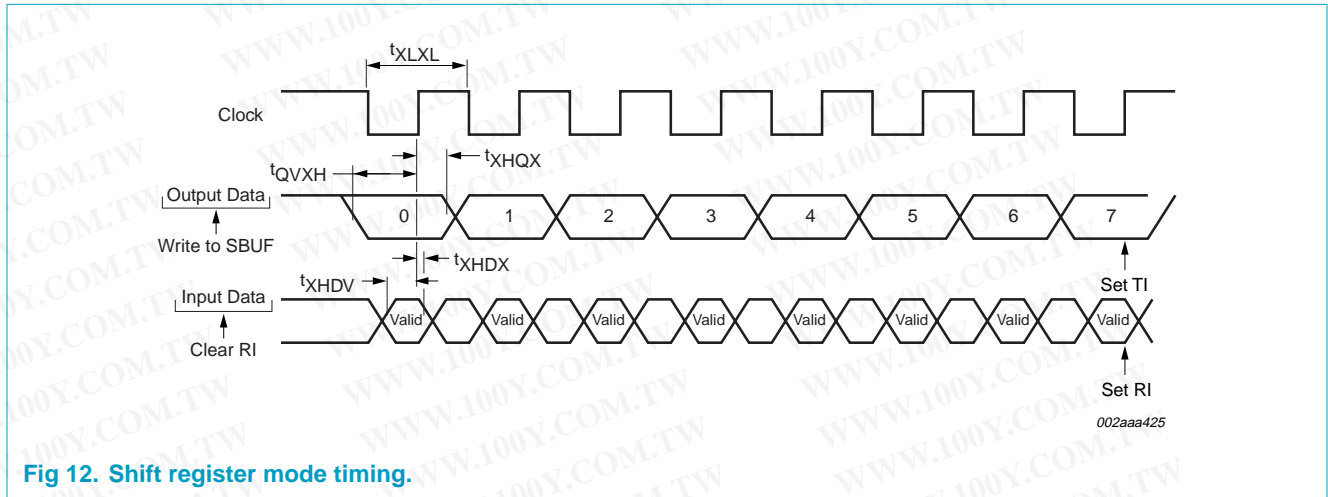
$t_{XLXL}$

Clock

$t_{QVXH}$

$t_{XHQX}$

Output Data

0 1 2 3 4 5 6 7

Write to SBUF

$t_{XHDX}$

$t_{XHDV}$

Set TI

Input Data

Valid Valid Valid Valid Valid Valid Valid Valid

Clear RI

Set RI

002aaa425

WWW.100Y.COM.TW

Fig 12. Shift register mode timing.